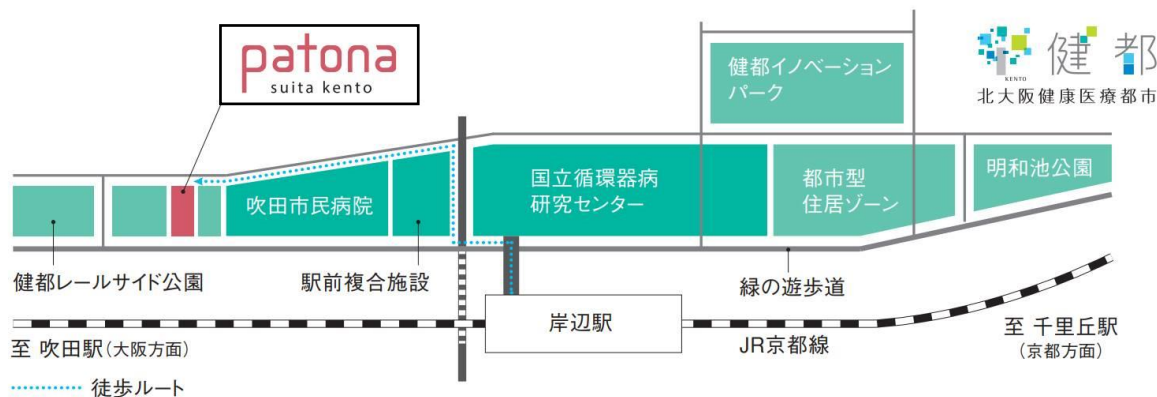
patona
suita kento

健都イノベーション
パーク

健都
KENTO
北大阪健康医療都市

吹田市民病院

国立循環器病
研究センター

都市型
住居ゾーン

明和池公園

健都レールサイド公園

駅前複合施設

緑の遊歩道

岸辺駅

至 吹田駅(大阪方面)

JR京都線

至 千里丘駅
(京都方面)

徒歩ルート